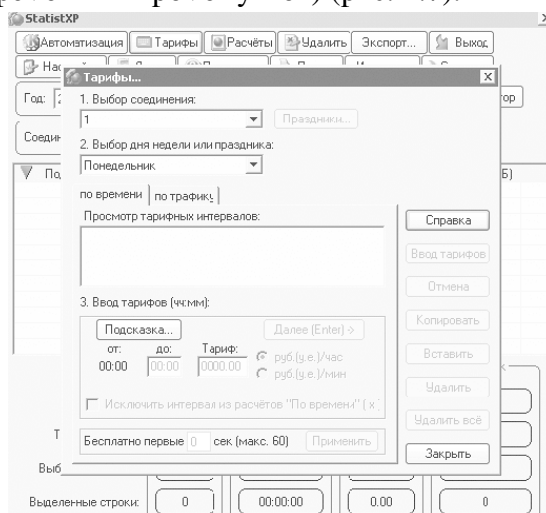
StatistXP

Автоматизация | Тарифы | Расчёты | Удалить | Экспорт... | Выход

Нас

Год: 2

Соедин

По

Тарифы...

1. Выбор соединения:

1

Праздники...

2. Выбор дня недели или праздника:

Понедельник

по времени | по трафику

Просмотр тарифных интервалов:

3. Ввод тарифов (чч:мм):

Подсказка...

Далее (Enter) ->

от:

до:

Тариф:

00:00

00:00

0000.00

руб.(у.е.)/час

руб.(у.е.)/мин

Исключить интервал из расчётов "По времени" ( x

Бесплатно первые 0 сек (макс. 60)

Применить

Справка

Ввод тарифов

Отмена

Копировать

Вставить

Удалить

Удалить всё

Закрыть

тор

Б)

Т

Выб

Выделенные строки: 0 | 00:00:00 | 0.00 | 0